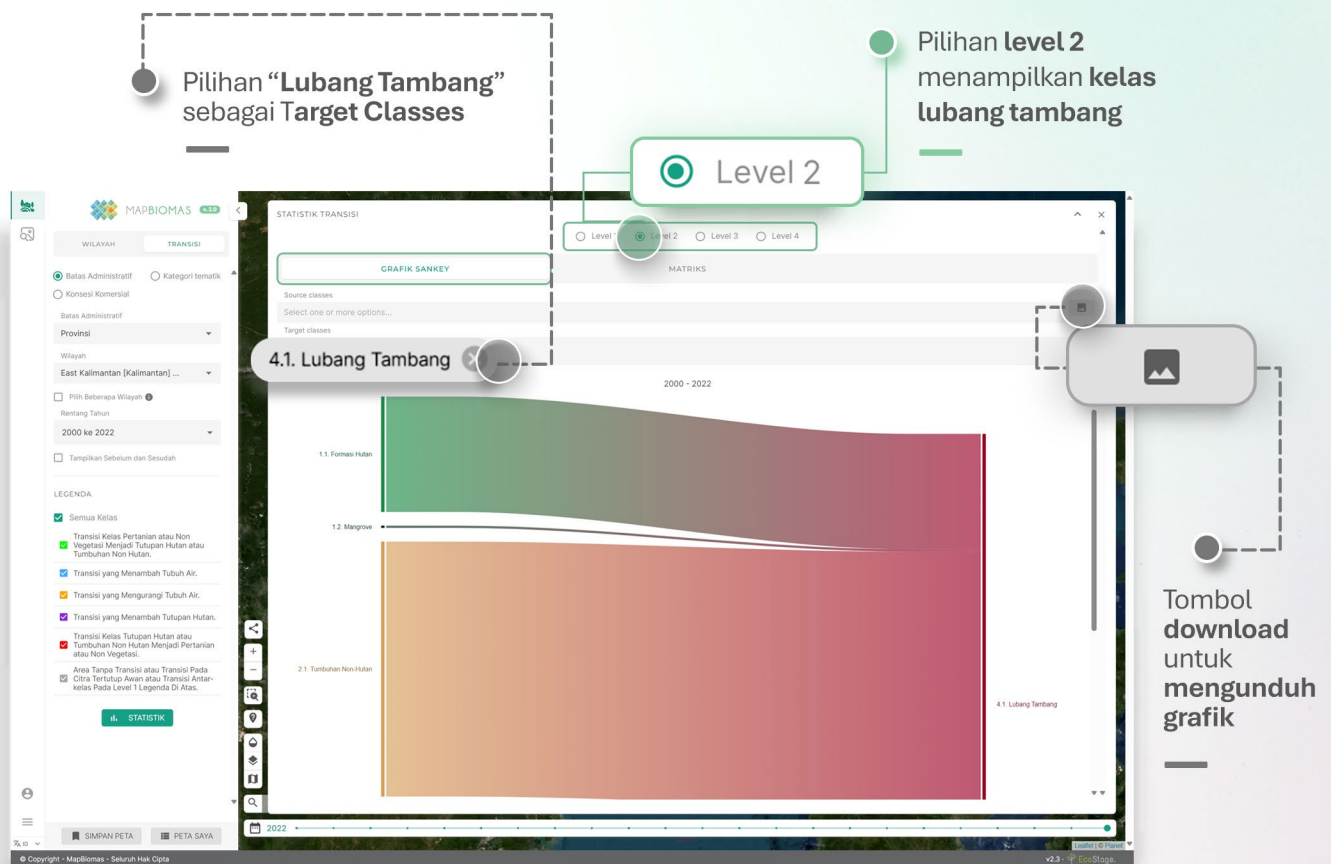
Pilihan "**Lubang Tambang**" sebagai T**arget Classes**

Pilihan **level 2** menampilkan **kelas lubang tambang**

Level 2

MAPBIOMAS v.1.0

WILAYAH TRANSISI

Batas Administratif Kategori tematik
Konsesi Komersial

Batas Administratif
Provinsi

Wilayah
East Kalimantan [Kalimantan] ...

Pilih Beberapa Wilayah

Rentang Tahun
2000 ke 2022

Tampilkan Sebelum dan Sesudah

LEGENDA

Semua Kelas

Transisi Kelas Pertanian atau Non Vegetasi Menjadi Tutupan Hutan atau Tumbuhan Non Hutan.

Transisi yang Menambah Tubuh Air.

Transisi yang Mengurangi Tubuh Air.

Transisi yang Menambah Tutupan Hutan.

Transisi Kelas Tutupan Hutan atau Tumbuhan Non Hutan Menjadi Pertanian atau Non Vegetasi.

Area Tanpa Transisi atau Transisi Pada Citra Tertutup Awan atau Transisi Antar-kelas Pada Level 1 Legenda Di Atas.

STATISTIK

SIMPAN PETA PETA SAYA

STATISTIK TRANSISI

Level 1 Level 2 Level 3 Level 4

GRAFIK SANKEY MATRIKS

Source classes
Select one or more options...
Target classes

4.1. Lubang Tambang

2000 - 2022

1.1. Formasi Hutan

1.2. Mangrove

2.1. Tumbuhan Non-Hutan

4.1. Lubang Tambang

2022

Tombol **download** untuk **mengunduh grafik**

© Copyright - MapBiomas - Seluruh Hak Cipta

Leaflet | © Planet

v2.3 - EcoStage.